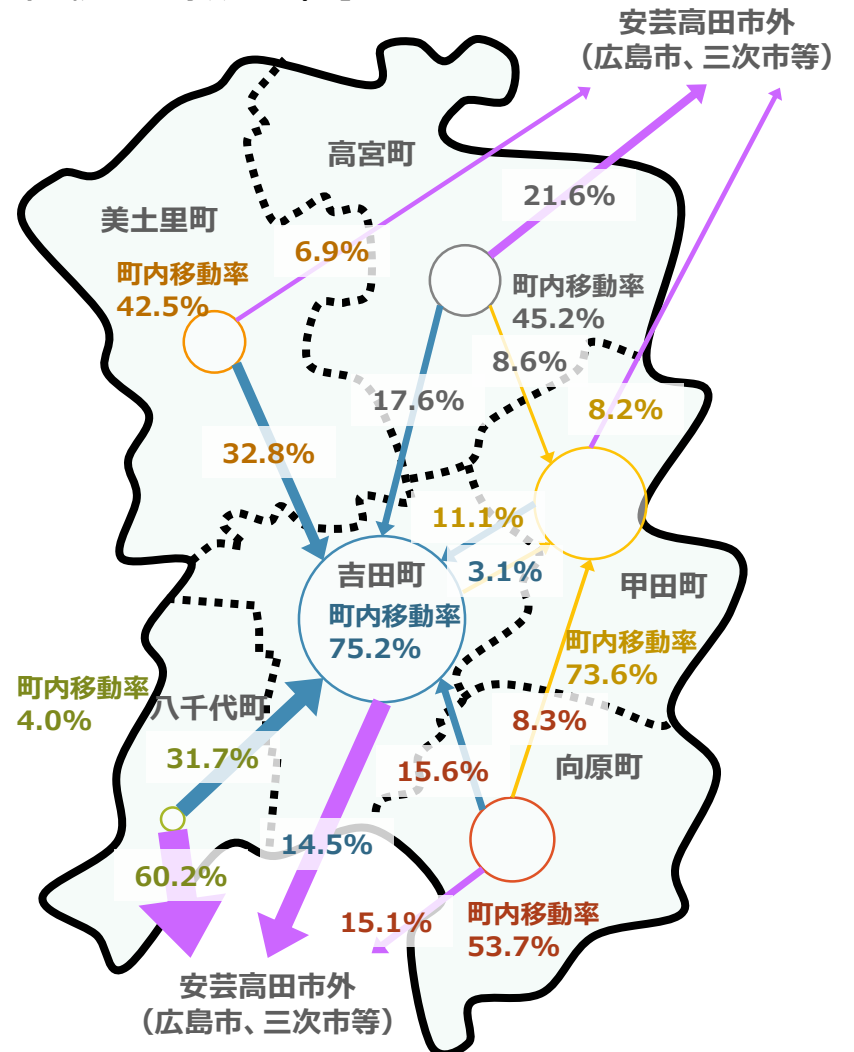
安芸高田市外
（広島市、三次市等）

高宮町

美土里町

21.6%

6.9%

町内移動率
42.5%

町内移動率
45.2%

8.6%

17.6%

8.2%

32.8%

11.1%

吉田町
町内移動率
75.2%

3.1%

甲田町

町内移動率
73.6%

町内移動率
4.0%

八千代町

31.7%

8.3%

15.6%

向原町

14.5%

60.2%

15.1%

町内移動率
53.7%

安芸高田市外
（広島市、三次市等）